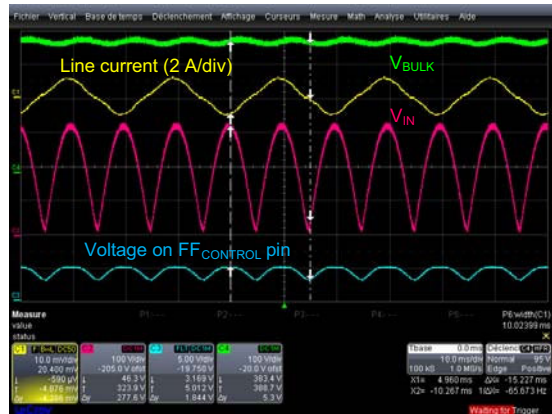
Fichier Vertical Base de temps Déclenchement Affichage Curseurs Mesure Math Analyse Utilitaires Aide

Line current (2 A/div)

$V_{BULK}$

$V_{IN}$

Voltage on $FF_{CONTROL}$ pin

P1 P2 P3 P4 P5

Measure
value
status

P6:width(C1)
10.02399 ms

C1
10.0 mV/div
20.400 mV
-590 µV
4.676 mV
4.266 mV

C2
100 V/div
-205.0 V ofst
46.3 V
323.9 V
277.6 V

C3
5.00 V/div
-19.750 V
3.169 V
5.012 V
1.844 V

C4
100 V/div
-20.0 V ofst
383.4 V
388.7 V
5.3 V

Tbase 0.0 ms
10.0 ms/div
100 kS 1.0 MS/s
X1= 4.960 ms
X2= -10.267 ms

Déclenc C4
Normal 95 V
Edge Positive
ΔX= -15.227 ms
1/ΔX= -65.673 Hz

Waiting for Trigger